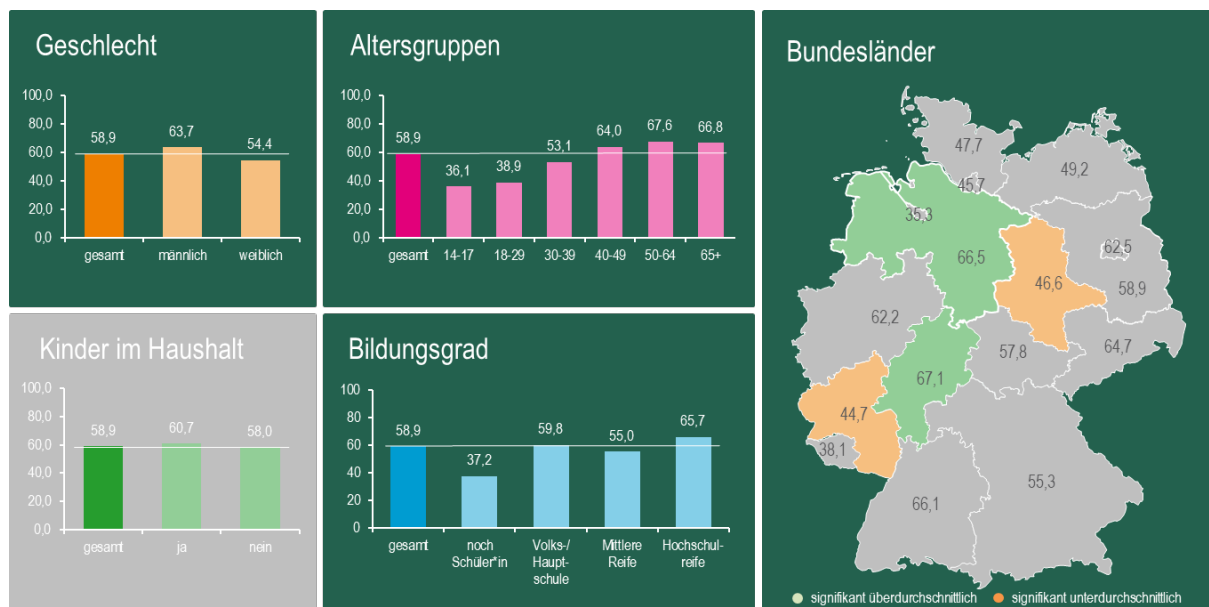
Geschlecht

100,0
80,0
60,0
40,0
20,0
0,0

58,9
63,7
54,4

gesamt
männlich
weiblich

Altersgruppen

100,0
80,0
60,0
40,0
20,0
0,0

58,9
36,1
38,9
53,1
64,0
67,6
66,8

gesamt
14-17
18-29
30-39
40-49
50-64
65+

Bundesländer

47,7
49,2
45,7
35,3
62,5
66,5
46,6
58,9
62,2
57,8
64,7
67,1
44,7
38,1
55,3
66,1

signifikant überdurchschnittlich
signifikant unterdurchschnittlich

Kinder im Haushalt

100,0
80,0
60,0
40,0
20,0
0,0

58,9
60,7
58,0

gesamt
ja
nein

Bildungsgrad

100
80
60
40
20
0

58,9
37,2
59,8
55,0
65,7

gesamt
noch Schüler*in
Volks-/ Haupt-schule
Mittlere Reife
Hochschul-reife